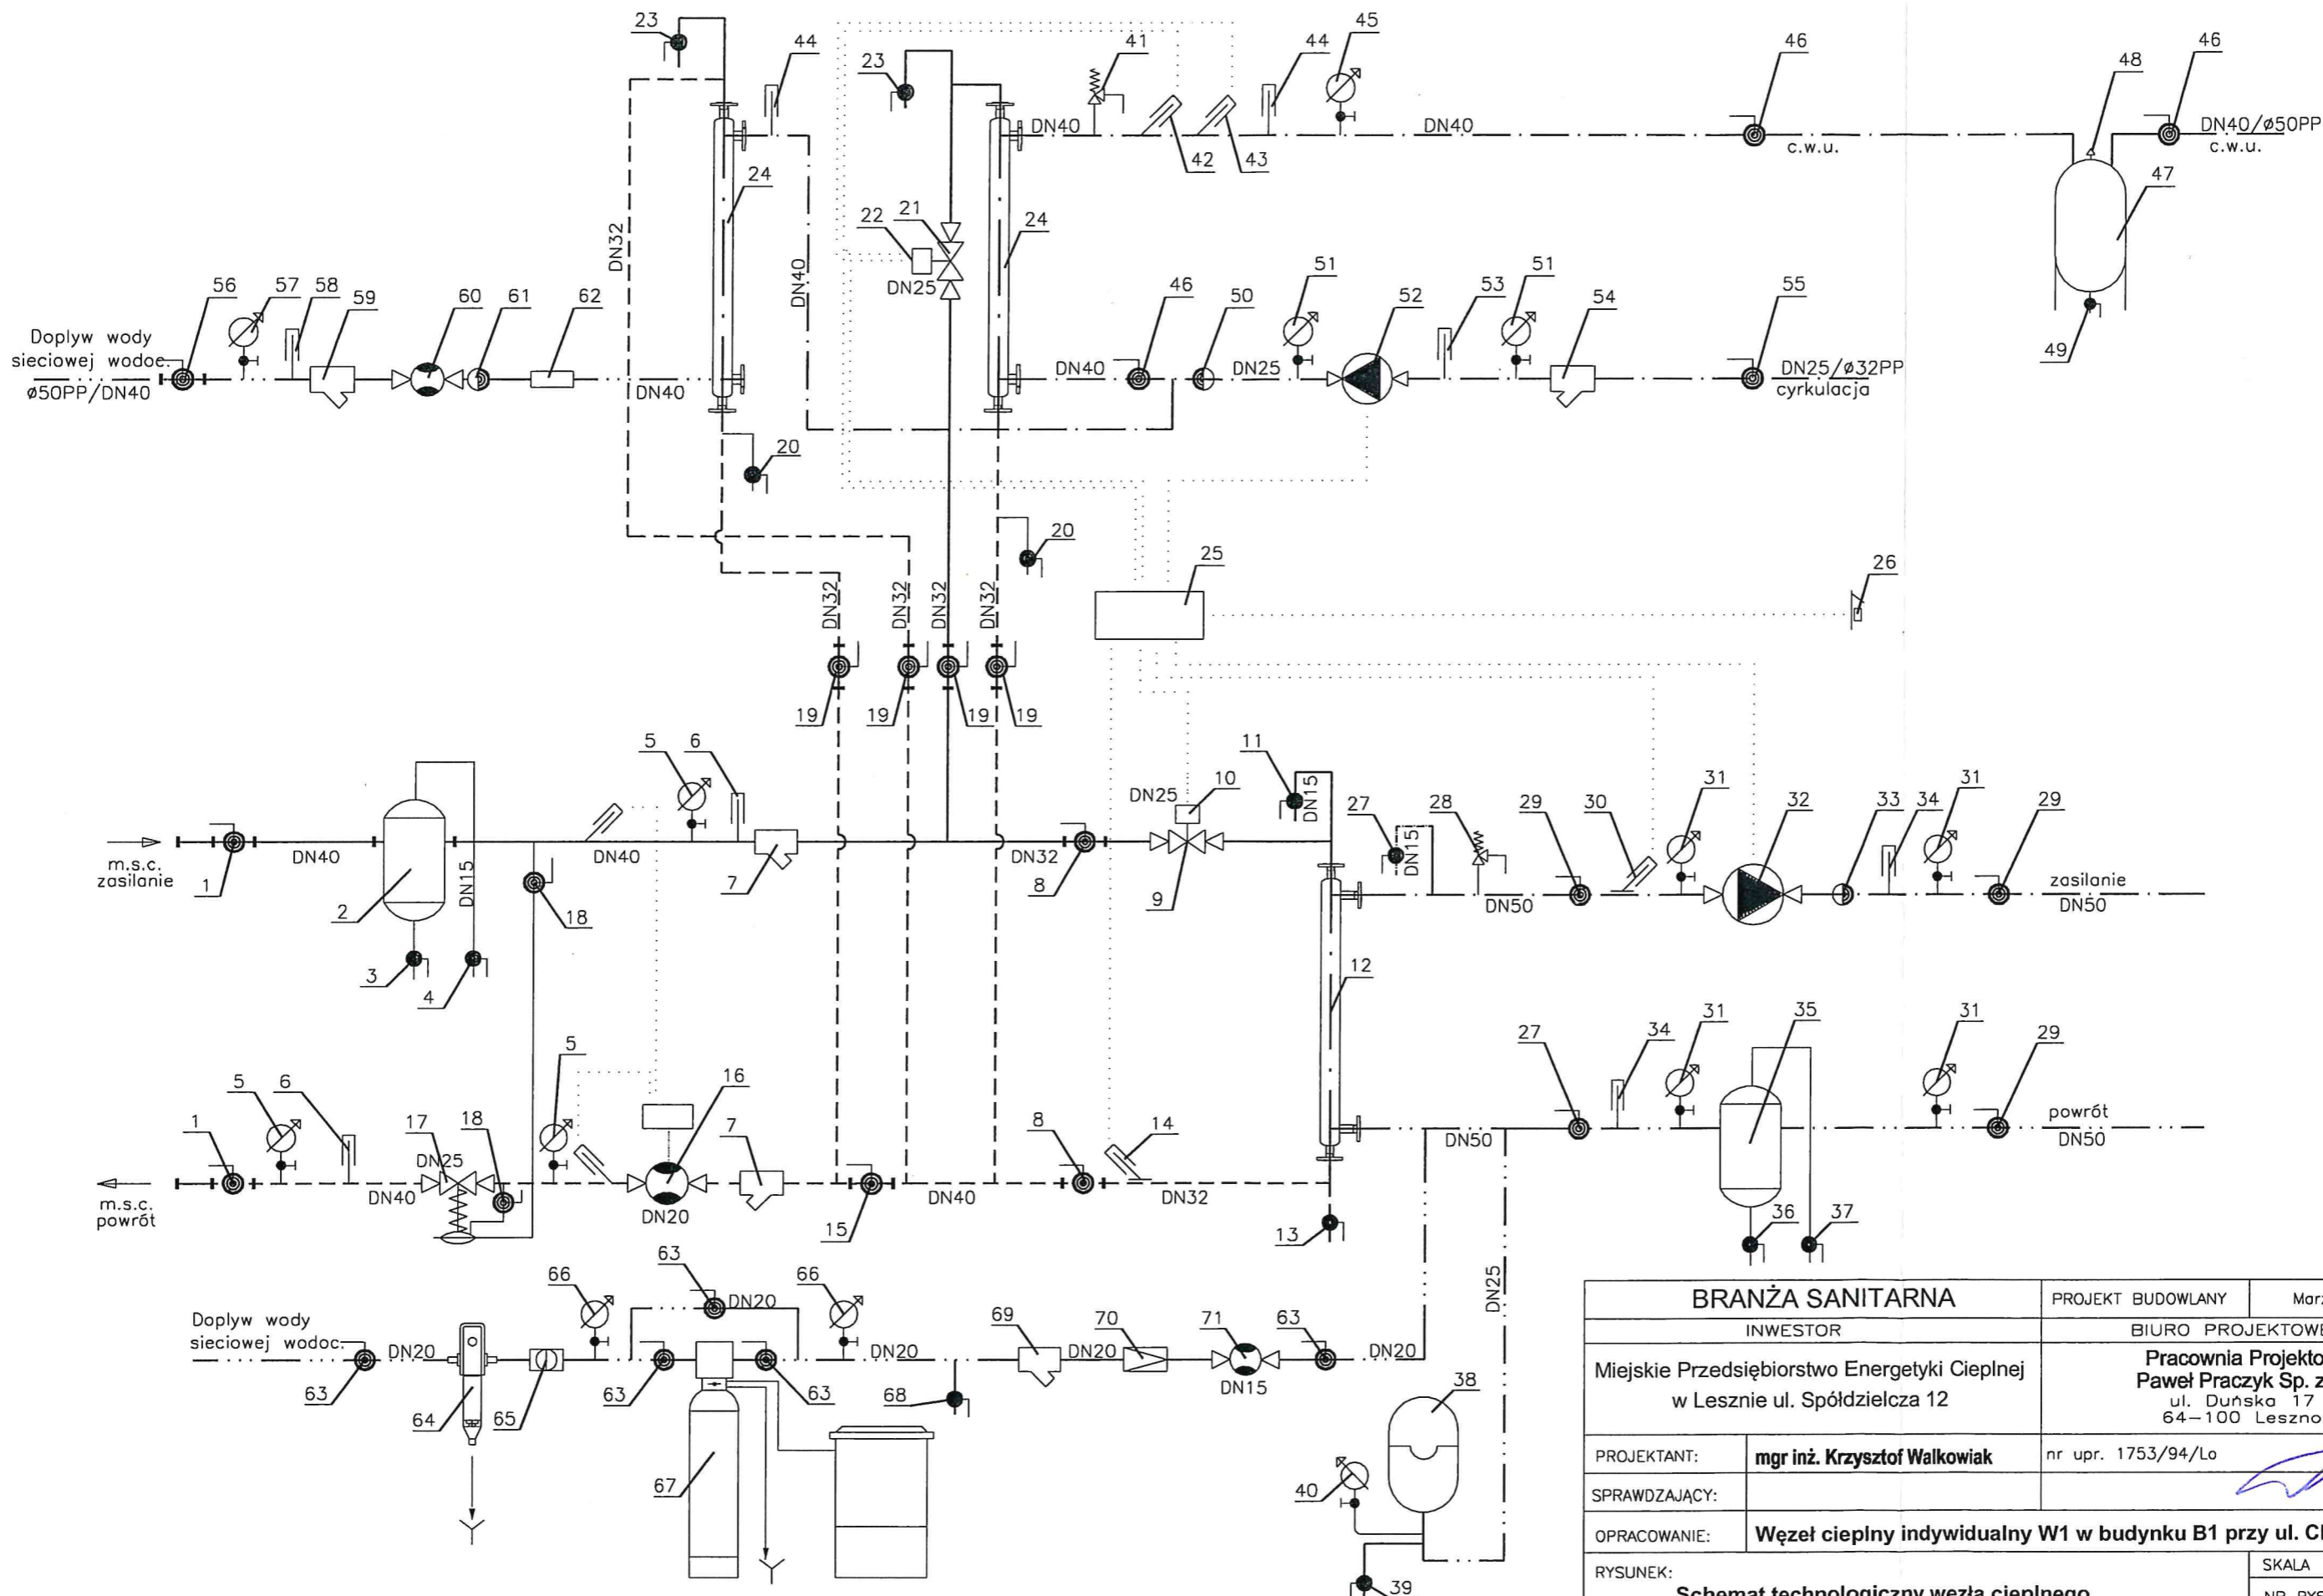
23 44 41 44 45 46 46 48
23
DN40 DN40 DN40/ø50PP
c.w.u. c.w.u.
42 43
24 47
22 21 24
DN32
DN40
DN25
56 57 58 59 60 61 62 46 50 51 52 53 51 54 55
Doplyw wody sieciowej wodoc.
ø50PP/DN40
DN40 DN40 DN25 DN25/ø32PP
cyrkulacja
49
20
20
25 26
DN32 DN32 DN32 DN32
19 19 19 19
5 6 11
DN25 10
27 28 29 30 31 32 33 34 31 29
DN15
DN15
m.s.c. zasilanie
1 DN40 DN40 DN32 DN50 zasilanie DN50
2 DN15 18 7 8 9
12
3 4
27 34 31 35 31 29
5 16
5 6
17 18 7 8 14
1
DN25
DN50
powrót DN50
m.s.c. powrót
DN40 DN20 15 DN40 DN32
13 36 37
63
66 66
DN20
Doplyw wody sieciowej wodoc.
DN20 DN20 69 70 71 63
DN20 DN20
DN25
63 64 65 63 63 68 DN15 38
67 40
39

| BRANŻA SANITARNA | | PROJEKT BUDOWLANY | Mar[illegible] |
|---|---|---|---|
| INWESTOR | | BIURO PROJEKTOWE | |
| Miejskie Przedsiębiorstwo Energetyki Cieplnej w Lesznie ul. Spółdzielcza 12 | | Pracownia Projekto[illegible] Paweł Praczyk Sp. z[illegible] ul. Duńska 17 64-100 Leszno | |
| PROJEKTANT: | mgr inż. Krzysztof Walkowiak | nr upr. 1753/94/Lo | |
| SPRAWDZAJĄCY: | | | |
| OPRACOWANIE: | Węzeł cieplny indywidualny W1 w budynku B1 przy ul. C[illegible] | | |
| RYSUNEK: | Schemat technologiczny węzła cieplnego | | SKALA NR RYS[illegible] |